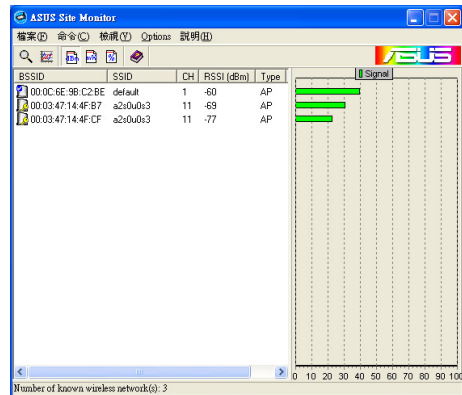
ASUS Site Monitor

檔案(F) 命令(C) 檢視(V) Options 說明(H)

ASUS

| BSSID | SSID | CH | RSSI (dBm) | Type |
|---|---|---|---|---|
| 00:0C:6E:9B:C2:BE | default | 1 | -60 | AP |
| 00:03:47:14:4F:B7 | a2s0u0s3 | 11 | -69 | AP |
| 00:03:47:14:4F:CF | a2s0u0s3 | 11 | -77 | AP |

Signal

0 10 20 30 40 50 60 70 80 90 100

Number of known wireless network(s): 3